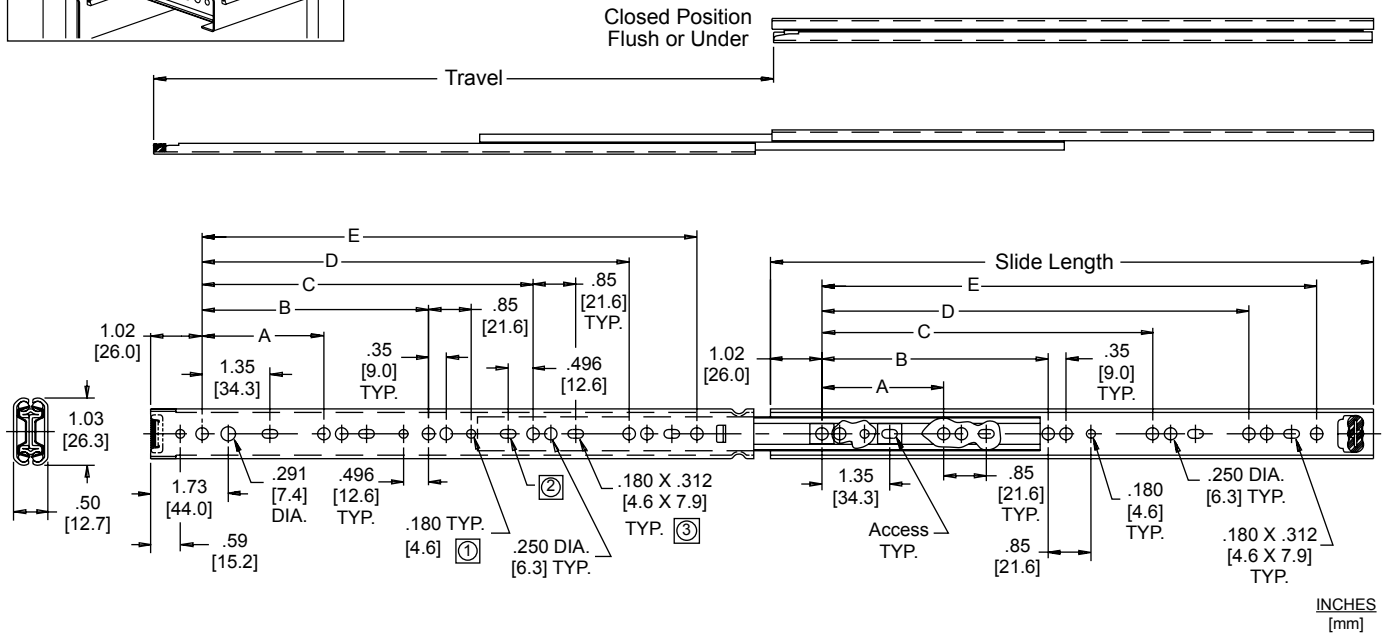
Closed Position
Flush or Under

Travel

E
D
C
B
A
1.02
[26.0]
1.35
[34.3]
.35
[9.0]
TYP.
.85
[21.6]
.85
[21.6]
TYP.
.496
[12.6]
1.03
[26.3]
.50
[12.7]
1.73
[44.0]
.59
[15.2]
.291
[7.4]
DIA.
.496
[12.6]
TYP.
.180 TYP.
[4.6] 1
2
.250 DIA.
[6.3] TYP.
.180 X .312
[4.6 X 7.9]
TYP. 3

Slide Length
E
D
C
B
A
1.02
[26.0]
.35
[9.0]
TYP.
1.35
[34.3]
Access
TYP.
.85
[21.6]
TYP.
.85
[21.6]
.180
[4.6]
TYP.
.250 DIA.
[6.3] TYP.
.180 X .312
[4.6 X 7.9]
TYP.

INCHES
[mm]